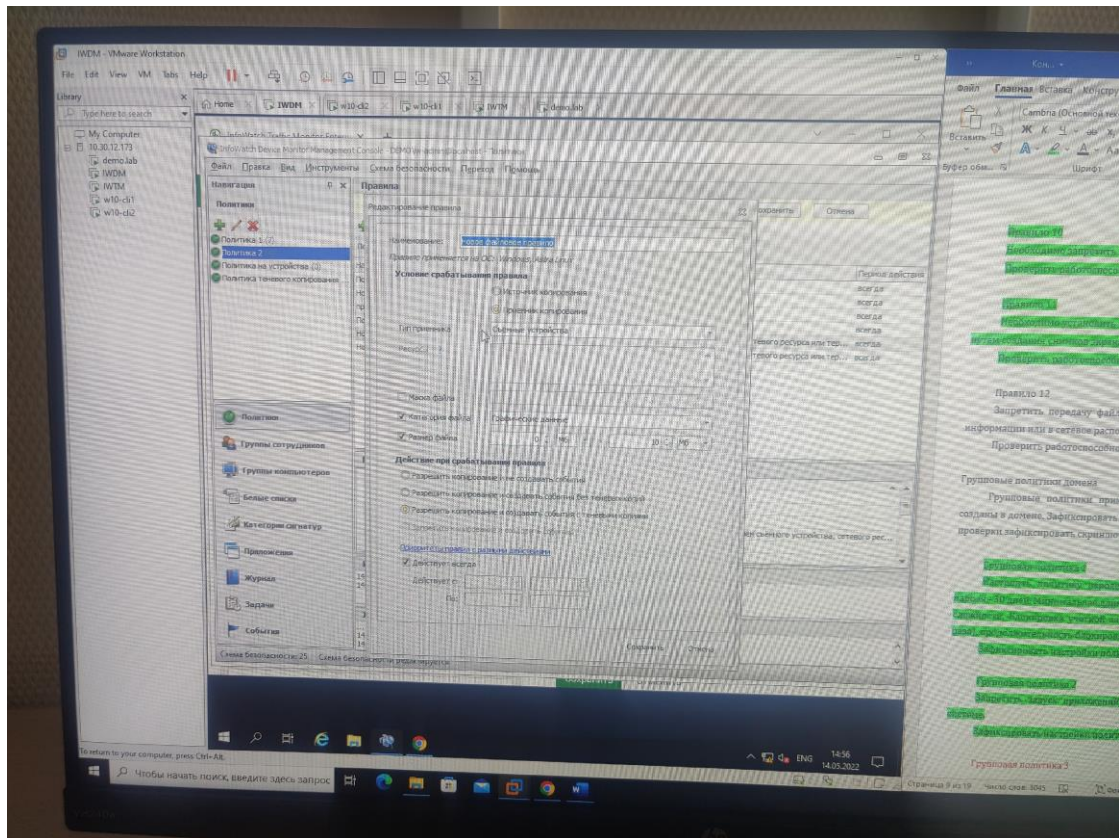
IWDM - VMware Workstation
File Edit View VM Tabs Help
Library
Type here to search
My Computer
10.30.12.173
demo.lab
IWDM
IWTM
w10-cli1
w10-cli2
Home
IWDM
w10-cli2
w10-cli1
IWTM
demo.lab
InfoWatch Traffic Monitor Enterp
InfoWatch Device Monitor Management Console - DEMO\iw-admin@localhost - Политики
Файл Правка Вид Инструменты Схема безопасности Переход Помощь
Навигация
Политики
Политика 1 (2)
Политика 2
Политика на устройстве (3)
Политика теневого копирования
Политики
Группы сотрудников
Группы компьютеров
Белые списки
Категории сигнатур
Приложения
Журнал
Задачи
События
Схема безопасности: 25 Схема безопасности реда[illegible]
Правила
Редактирование правила
Сохранить Отмена
Наименование: Новое файловое правило
Правило применяется на ОС: Windows, Astra Linux
Условие срабатывания правила
Источник копирования
Приемник копирования
Тип приемника: Съемные устройства
Ресурс:
Маска файла
Категория файла: Графические данные
Размер файла 0 Мб 10 Мб
Действие при срабатывании правила
Разрешить копирование и не создавать событий
Разрешить копирование и создавать события без теневой копии
Разрешить копирование и создавать события с теневой копией
Запретить копирование и создавать событие
Ограничение по времени действия
Действует всегда
Действует с:
По:
Сохранить Отмена
Период действия
всегда
всегда
всегда
всегда
всегда
всегда
тевого ресурса или тер...
тевого ресурса или тер...
ен съемного устройства, сетевого рес...
To return to your computer, press Ctrl+Alt.
ENG 14:56 14.05.2022
Чтобы начать поиск, введите здесь запрос
Файл Главная Вставка Констру
Вставить
Cambria (Основной тек
Ж К Ч
Буфер обм...
Шрифт
Правило 10
Необходимо запретить
Проверить работоспосо
Правило 11
Необходимо установить
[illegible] создании снимков экра
Проверить работоспособ
Правило 12
Запретить передачу файл
информации или в сетевое распо
Проверить работоспособно
Групповые политики домена
Групповые политики, при
созданы в домене. Зафиксировать
проверки зафиксировать скриншо
Групповая политика 1
Настроить политику паролей
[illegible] 30 дней, минимальный сро
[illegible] Блокировка учетной за
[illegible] продолжительность блокиров
Зафиксировать настройки поли
Групповая политика 2
Запретить запуск приложений
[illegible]
Зафиксировать настройки полит
Групповая политика 3
Страница 9 из 19 Число слов: 3045